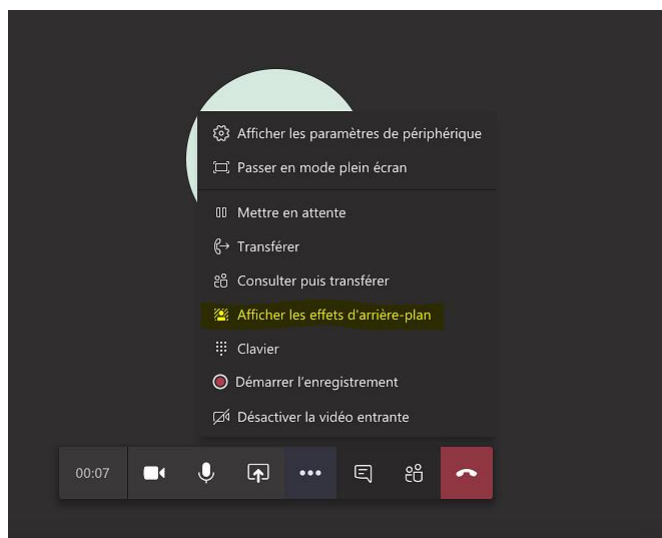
Afficher les paramètres de périphérique
Passer en mode plein écran
Mettre en attente
Transférer
Consulter puis transférer
Afficher les effets d'arrière-plan
Clavier
Démarrer l'enregistrement
Désactiver la vidéo entrante

00:07